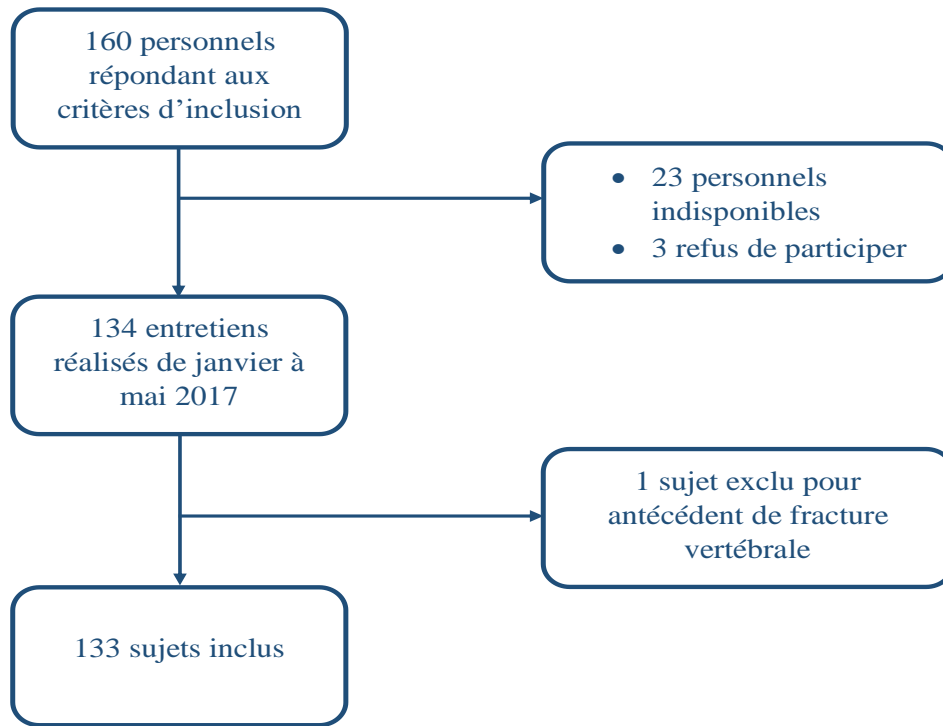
160 personnels répondant aux critères d’inclusion

• 23 personnels indisponibles
• 3 refus de participer

134 entretiens réalisés de janvier à mai 2017

1 sujet exclu pour antécédent de fracture vertébrale

133 sujets inclus